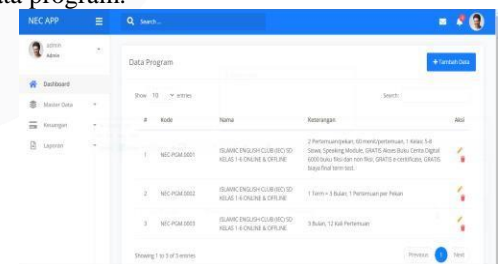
NEC APP

Search...

admin
Admin

Dashboard

Master Data

Keuangan

Laporan

Data Program

+ Tambah Data

Show 10 entries

Search:

| # | Kode | Nama | Keterangan | Aksi |
|---|---|---|---|---|
| 1 | NEC-PGM-0001 | ISLAMIC ENGLISH CLUB (IEC) SD KELAS 1-6 ONLINE & OFFLINE | 2 Pertemuan/pekan, 60 menit/pertemuan, 1 Kelas 5-8 Siswa, Speaking Module, GRATIS Akses Buku Cerita Digital 6000 buku fiksi dan non fiksi, GRATIS e-certificate, GRATIS biaya final term test | |
| 2 | NEC-PGM-0002 | ISLAMIC ENGLISH CLUB (IEC) SD KELAS 1-6 ONLINE & OFFLINE | 1 Term = 3 Bulan, 1 Pertemuan per Pekan | |
| 3 | NEC-PGM-0003 | ISLAMIC ENGLISH CLUB (IEC) SD KELAS 1-6 ONLINE & OFFLINE | 3 Bulan, 12 Kali Pertemuan | |

Showing 1 to 3 of 3 entries

Previous 1 Next